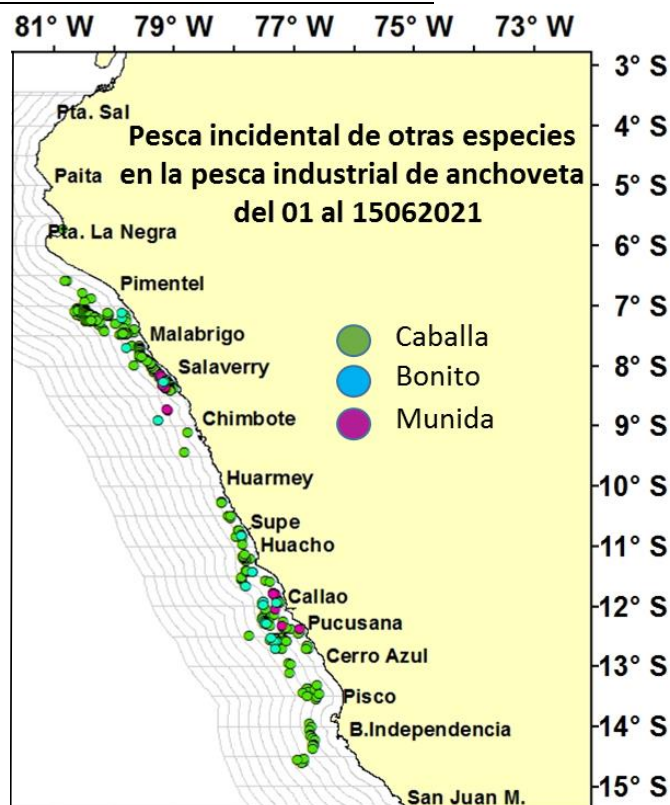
81° W 79° W 77° W 75° W 73° W

3° S
4° S
5° S
6° S
7° S
8° S
9° S
10° S
11° S
12° S
13° S
14° S
15° S

Pesca incidental de otras especies en la pesca industrial de anchoveta del 01 al 15062021

Pta. Sal
Paita
Pta. La Negra
Pimentel
Malabrigo
Salaverry
Chimbote
Huarmey
Supe
Huacho
Callao
Pucusana
Cerro Azul
Pisco
B.Independencia
San Juan M.

Caballa
Bonito
Munida